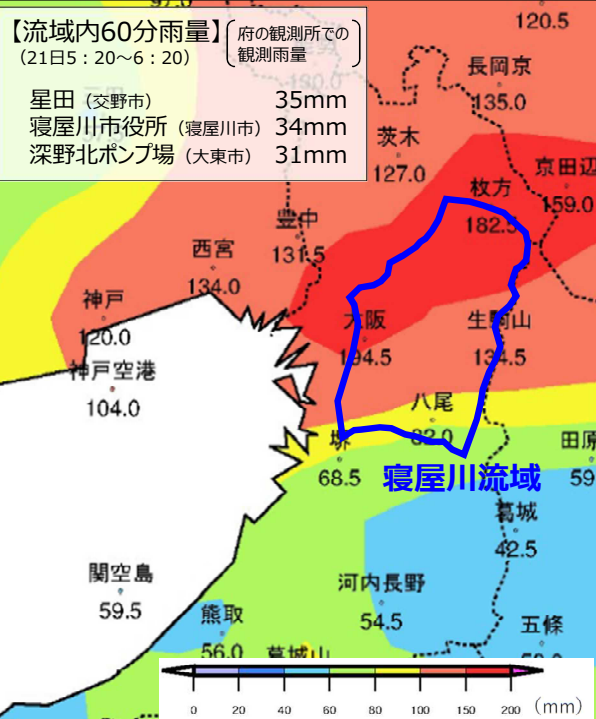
【流域内60分雨量】（21日5：20～6：20）

府の観測所での観測雨量

星田（交野市） 35mm
寝屋川市役所（寝屋川市） 34mm
深野北ポンプ場（大東市） 31mm

120.5
長岡京
135.0
茨木
127.0
京田辺
159.0
枚方
182.5
豊中
131.5
西宮
134.0
神戸
120.0
神戸空港
104.0
大阪
194.5
生駒山
134.5
八尾
82.0
堺
68.5
寝屋川流域
田原
59
葛城
42.5
関空島
59.5
河内長野
54.5
熊取
56.0
葛城山
五條

0 20 40 60 80 100 150 200 (mm)